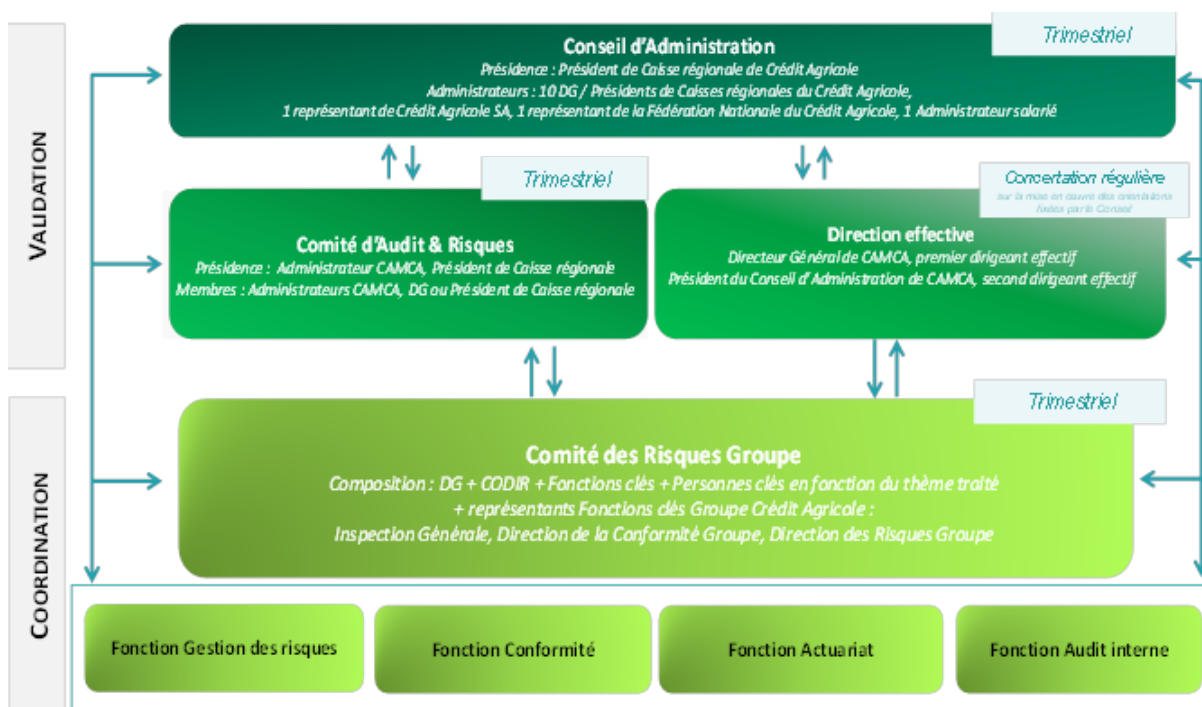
VALIDATION

COORDINATION

Trimestriel

Conseil d'Administration
Présidence : Président de Caisse régionale de Crédit Agricole
Administrateurs : 10 DG / Présidents de Caisses régionales du Crédit Agricole,
1 représentant de Crédit Agricole SA, 1 représentant de la Fédération Nationale du Crédit Agricole, 1 Administrateur salarié

Trimestriel

Comité d'Audit & Risques
Présidence : Administrateur CAMCA, Président de Caisse régionale
Membres : Administrateurs CAMCA, DG ou Président de Caisse régionale

Concertation régulière
sur la mise en œuvre des orientations fixées par le Conseil

Direction effective
Directeur Général de CAMCA, premier dirigeant effectif
Président du Conseil d'Administration de CAMCA, second dirigeant effectif

Trimestriel

Comité des Risques Groupe
Composition : DG + CODIR + Fonctions clés + Personnes clés en fonction du thème traité
+ représentants Fonctions clés Groupe Crédit Agricole :
Inspection Générale, Direction de la Conformité Groupe, Direction des Risques Groupe

Fonction Gestion des risques

Fonction Conformité

Fonction Actuariat

Fonction Audit interne